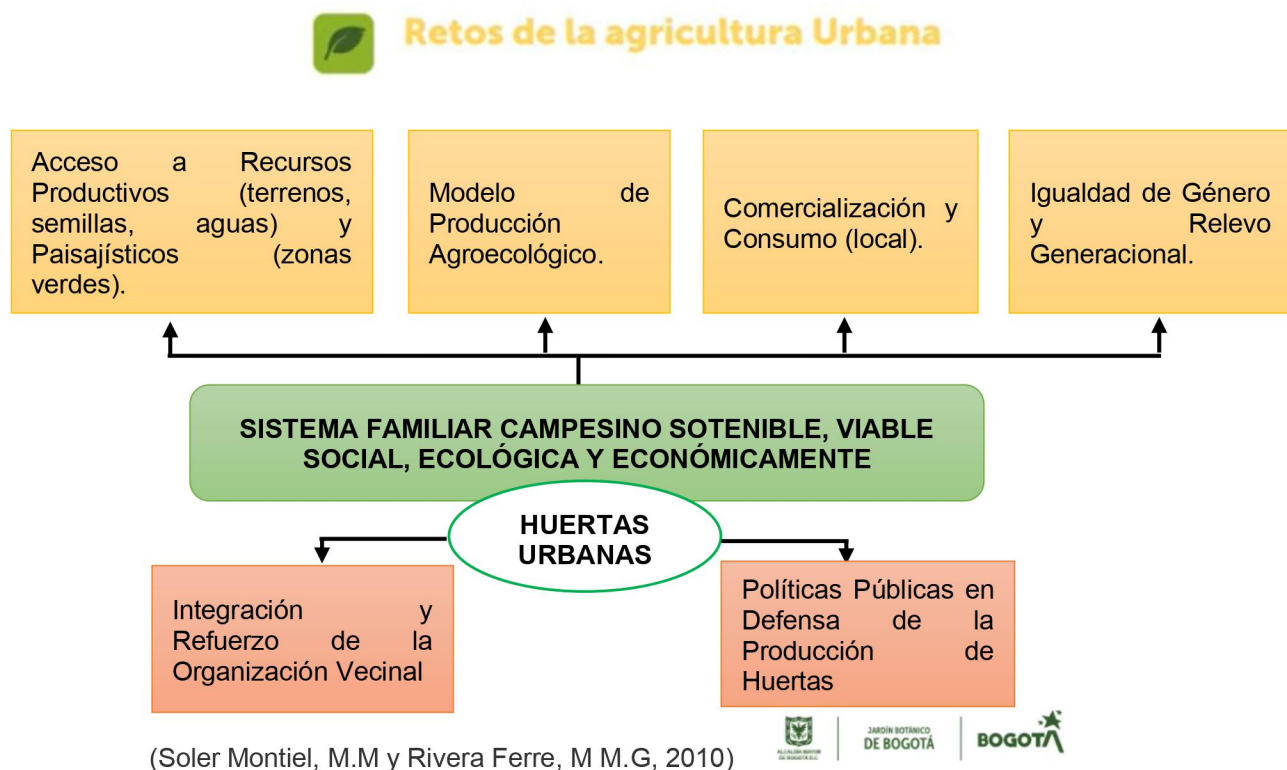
Retos de la agricultura Urbana

Acceso a Recursos Productivos (terrenos, semillas, aguas) y Paisajísticos (zonas verdes).

Modelo de Producción Agroecológico.

Comercialización y Consumo (local).

Igualdad de Género y Relevo Generacional.

SISTEMA FAMILIAR CAMPESINO SOTENIBLE, VIABLE SOCIAL, ECOLÓGICA Y ECONÓMICAMENTE

HUERTAS URBANAS

Integración y Refuerzo de la Organización Vecinal

Políticas Públicas en Defensa de la Producción de Huertas

(Soler Montiel, M.M y Rivera Ferre, M M.G, 2010)

ALCALDÍA MAYOR DE BOGOTÁ D.C.

JARDÍN BOTÁNICO DE BOGOTÁ

BOGOTÁ